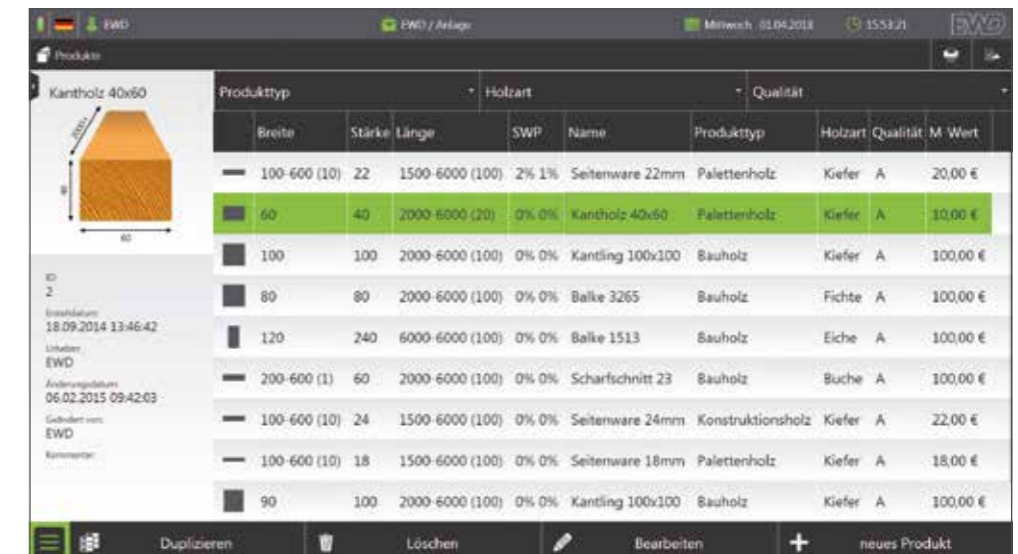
EWD

EWD / Anlage

Mittwoch 01.04.2015

15:53:21

EWD

Produkte

Kantholz 40x60

2000

40

60

ID
2
Erstelldatum
18.09.2014 13:46:42
Urheber
EWD
Änderungsdatum
06.02.2015 09:42:03
Geändert von
EWD
Kommentar

Produkttyp

Holzart

Qualität

| | Breite | Stärke | Länge | SWP | Name | Produkttyp | Holzart | Qualität | M-Wert |
|---|---|---|---|---|---|---|---|---|---|
| | 100-600 (10) | 22 | 1500-6000 (100) | 2% 1% | Seitenware 22mm | Palettenholz | Kiefer | A | 20,00 € |
| | 60 | 40 | 2000-6000 (20) | 0% 0% | Kantholz 40x60 | Palettenholz | Kiefer | A | 10,00 € |
| | 100 | 100 | 2000-6000 (100) | 0% 0% | Kantling 100x100 | Bauholz | Kiefer | A | 100,00 € |
| | 80 | 80 | 2000-6000 (100) | 0% 0% | Balke 3265 | Bauholz | Fichte | A | 100,00 € |
| | 120 | 240 | 6000-6000 (100) | 0% 0% | Balke 1513 | Bauholz | Eiche | A | 100,00 € |
| | 200-600 (1) | 60 | 2000-6000 (100) | 0% 0% | Scharfschnitt 23 | Bauholz | Buche | A | 100,00 € |
| | 100-600 (10) | 24 | 1500-6000 (100) | 0% 0% | Seitenware 24mm | Konstruktionsholz | Kiefer | A | 22,00 € |
| | 100-600 (10) | 18 | 1500-6000 (100) | 0% 0% | Seitenware 18mm | Palettenholz | Kiefer | A | 18,00 € |
| | 90 | 100 | 2000-6000 (100) | 0% 0% | Kantling 100x100 | Bauholz | Kiefer | A | 100,00 € |

Duplizieren

Löschen

Bearbeiten

neues Produkt